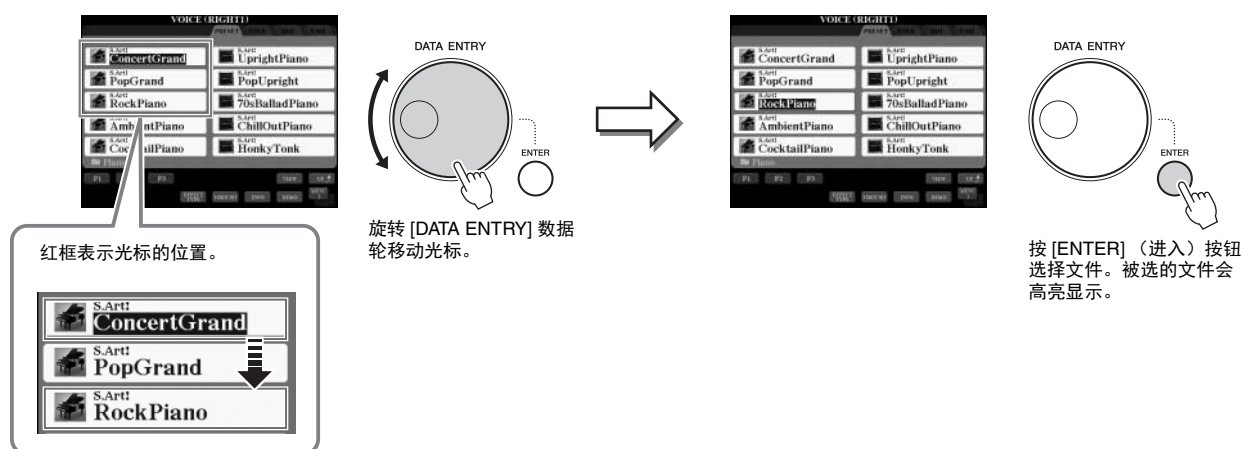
VOICE (RIGHT1)

PRESET

S.Art! ConcertGrand

S.Art! UprightPiano

S.Art! PopGrand

S.Art! PopUpright

S.Art! RockPiano

S.Art! 70sBalladPiano

S.Art! AmbientPiano

S.Art! ChillOutPiano

S.Art! CocktailPiano

S.Art! HonkyTonk

Piano

P1 P3

DATA ENTRY

ENTER

旋转 [DATA ENTRY] 数据轮移动光标。

红框表示光标的位置。

S.Art! ConcertGrand

S.Art! PopGrand

S.Art! RockPiano

VOICE (RIGHT1)

PRESET

S.Art! ConcertGrand

S.Art! UprightPiano

S.Art! PopGrand

S.Art! PopUpright

S.Art! RockPiano

S.Art! 70sBalladPiano

S.Art! AmbientPiano

S.Art! ChillOutPiano

S.Art! CocktailPiano

S.Art! HonkyTonk

Piano

P1 P2 P3

DATA ENTRY

ENTER

按 [ENTER] （进入）按钮选择文件。被选的文件会高亮显示。